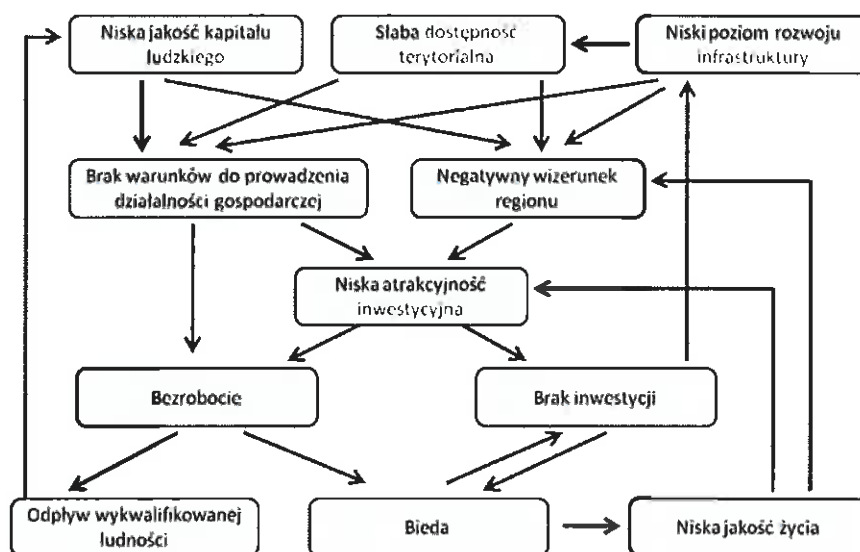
Niska jakość kapitału ludzkiego

Słaba dostępność terytorialna

Niski poziom rozwoju infrastruktury

Brak warunków do prowadzenia działalności gospodarczej

Negatywny wizerunek regionu

Niska atrakcyjność inwestycyjna

Bezrobocie

Brak inwestycji

Odpływ wykwalifikowanej ludności

Bieda

Niska jakość życia